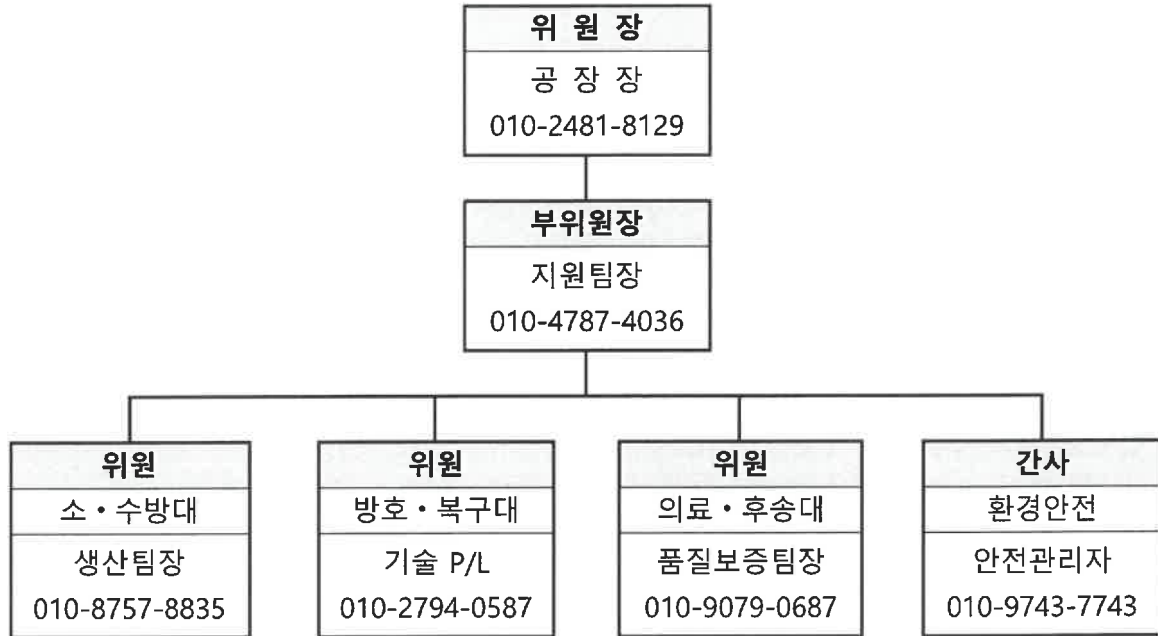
위 원 장
공 장 장
010-2481-8129

부위원장
지원팀장
010-4787-4036

위원
소 • 수방대
생산팀장
010-8757-8835

위원
방호 • 복구대
기술 P/L
010-2794-0587

위원
의료 • 후송대
품질보증팀장
010-9079-0687

간사
환경안전
안전관리자
010-9743-7743